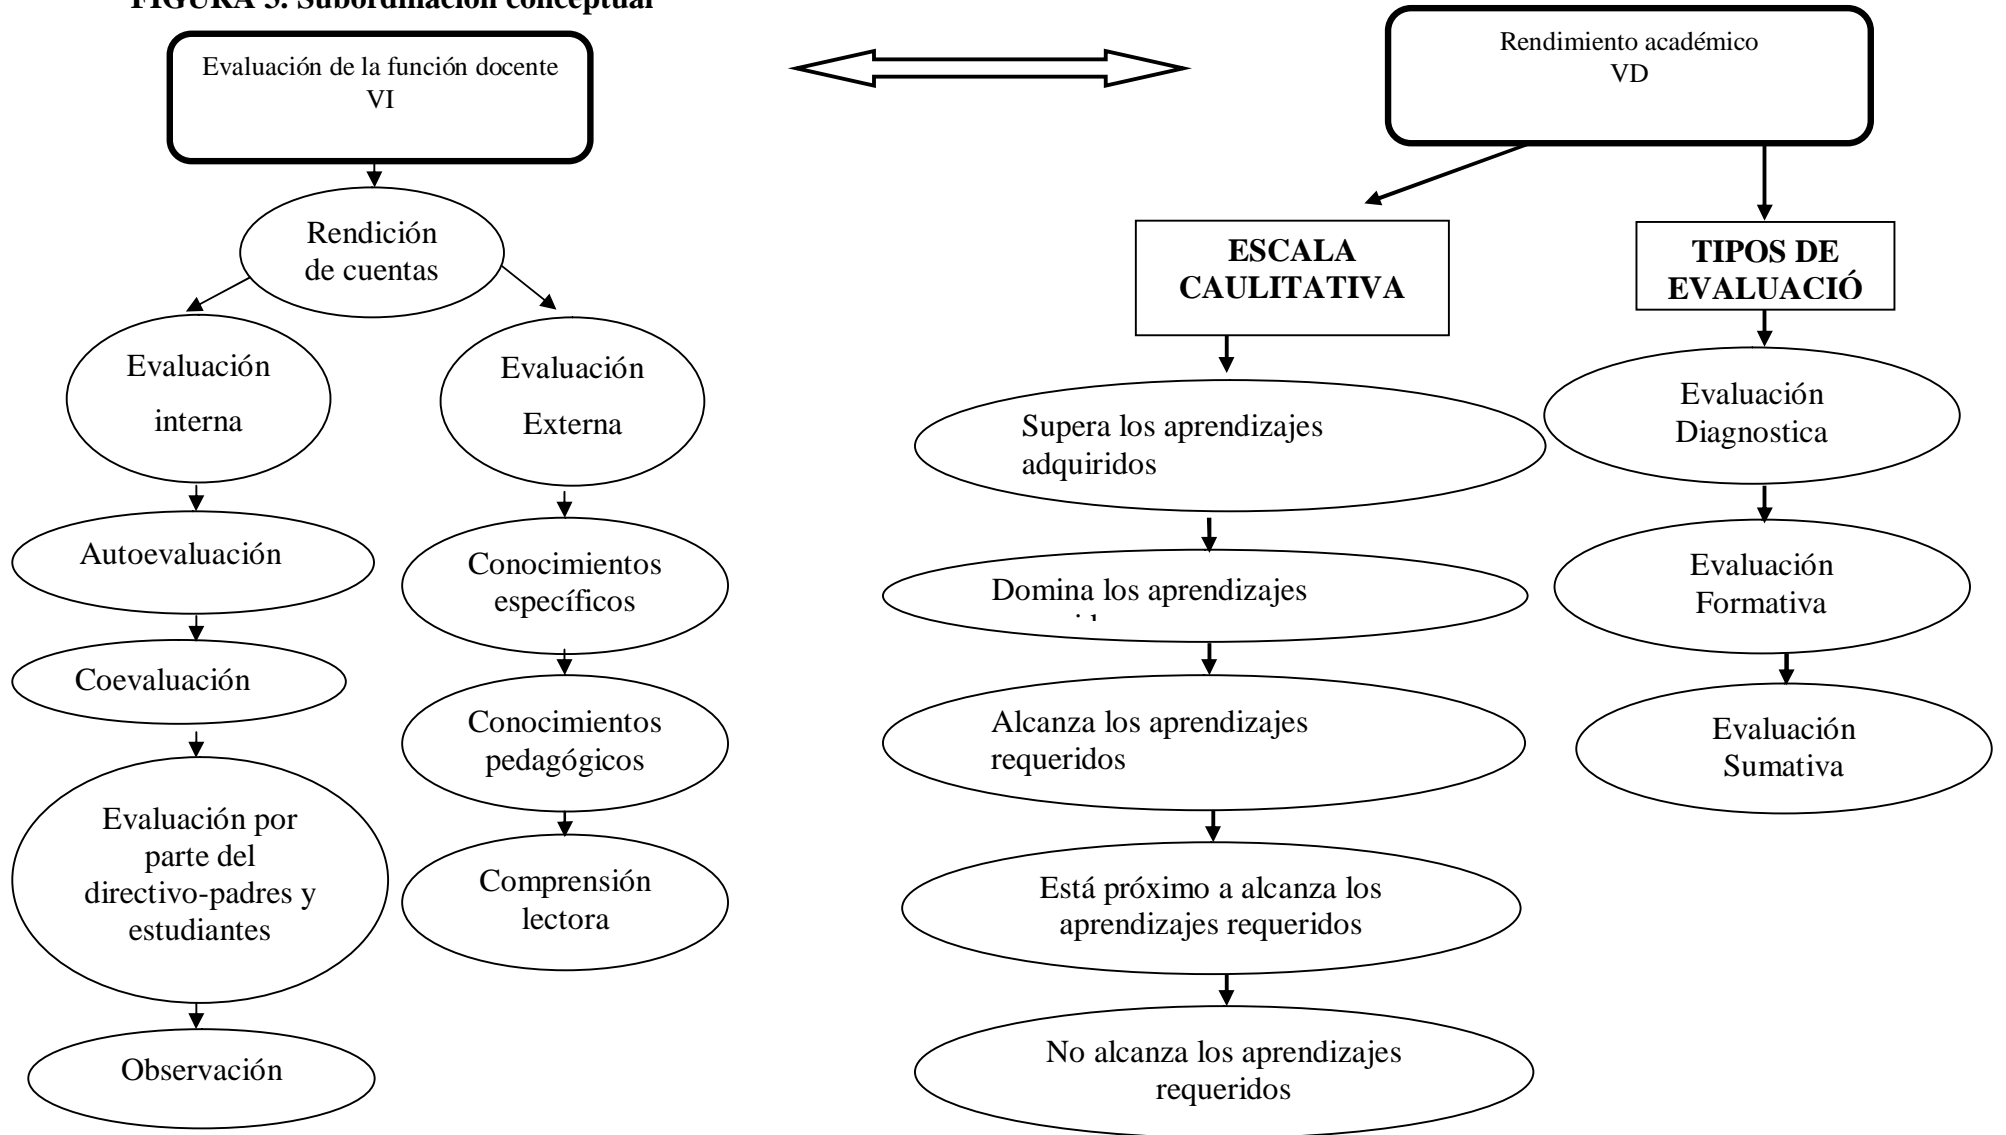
FIGURA 5: Subordinación conceptual

Evaluación de la función docente
VI

Rendimiento académico
VD

Rendición de cuentas

Evaluación interna

Evaluación Externa

Autoevaluación

Coevaluación

Evaluación por parte del directivo-padres y estudiantes

Observación

Conocimientos específicos

Conocimientos pedagógicos

Comprensión lectora

ESCALA CAULITATIVA

Supera los aprendizajes adquiridos

Domina los aprendizajes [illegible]

Alcanza los aprendizajes requeridos

Está próximo a alcanza los aprendizajes requeridos

No alcanza los aprendizajes requeridos

TIPOS DE EVALUACIÓ

Evaluación Diagnostica

Evaluación Formativa

Evaluación Sumativa